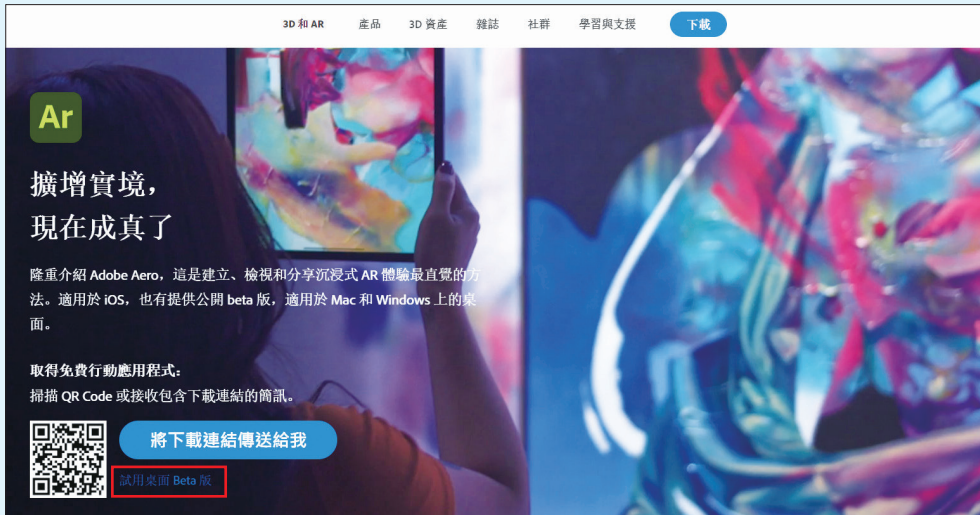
3D 和 AR　產品　3D 資產　雜誌　社群　學習與支援　下載

Ar

擴增實境，
現在成真了

隆重介紹 Adobe Aero，這是建立、檢視和分享沉浸式 AR 體驗最直覺的方法。適用於 iOS，也有提供公開 beta 版，適用於 Mac 和 Windows 上的桌面。

取得免費行動應用程式：
掃描 QR Code 或接收包含下載連結的簡訊。

將下載連結傳送給我

試用桌面 Beta 版